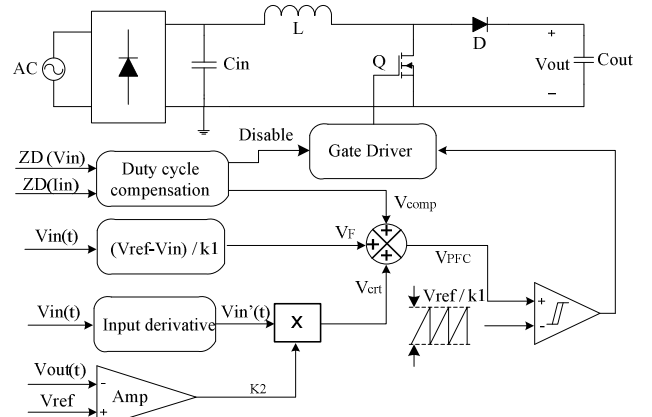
AC

L

Cin

Q

D

+

Vout

Cout

–

Disable

Gate Driver

ZD (Vin)

ZD(Iin)

Duty cycle compensation

$V_{comp}$

Vin(t)

(Vref-Vin) / k1

$V_F$

+

+

+

$V_{PFC}$

Vin(t)

Input derivative

Vin'(t)

X

$V_{crt}$

Vref / k1

+

-

Vout(t)

Vref

-

+

Amp

K2